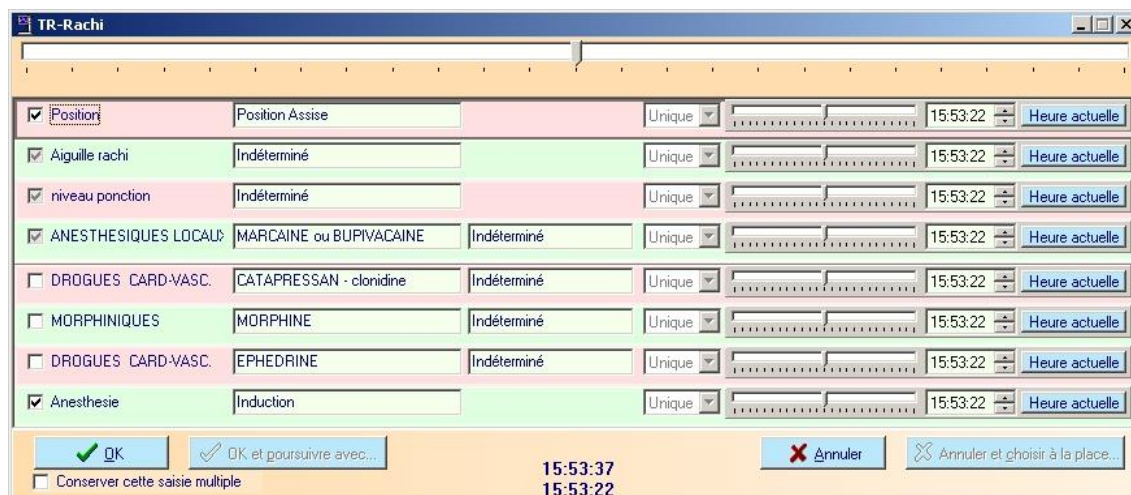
TR-Rachi

Position | Position Assise | Unique | 15:53:22 | Heure actuelle
Aiguille rachi | Indéterminé | Unique | 15:53:22 | Heure actuelle
niveau ponction | Indéterminé | Unique | 15:53:22 | Heure actuelle
ANESTHESIQUES LOCAU | MARCAINE ou BUPIVACAINE | Indéterminé | Unique | 15:53:22 | Heure actuelle
DROGUES CARD-VASC. | CATAPRESSAN - clonidine | Indéterminé | Unique | 15:53:22 | Heure actuelle
MORPHINIQUES | MORPHINE | Indéterminé | Unique | 15:53:22 | Heure actuelle
DROGUES CARD-VASC. | EPHEDRINE | Indéterminé | Unique | 15:53:22 | Heure actuelle
Anesthesie | Induction | Unique | 15:53:22 | Heure actuelle

OK
OK et poursuivre avec...
Conserver cette saisie multiple
15:53:37
15:53:22
Annuler
Annuler et choisir à la place...